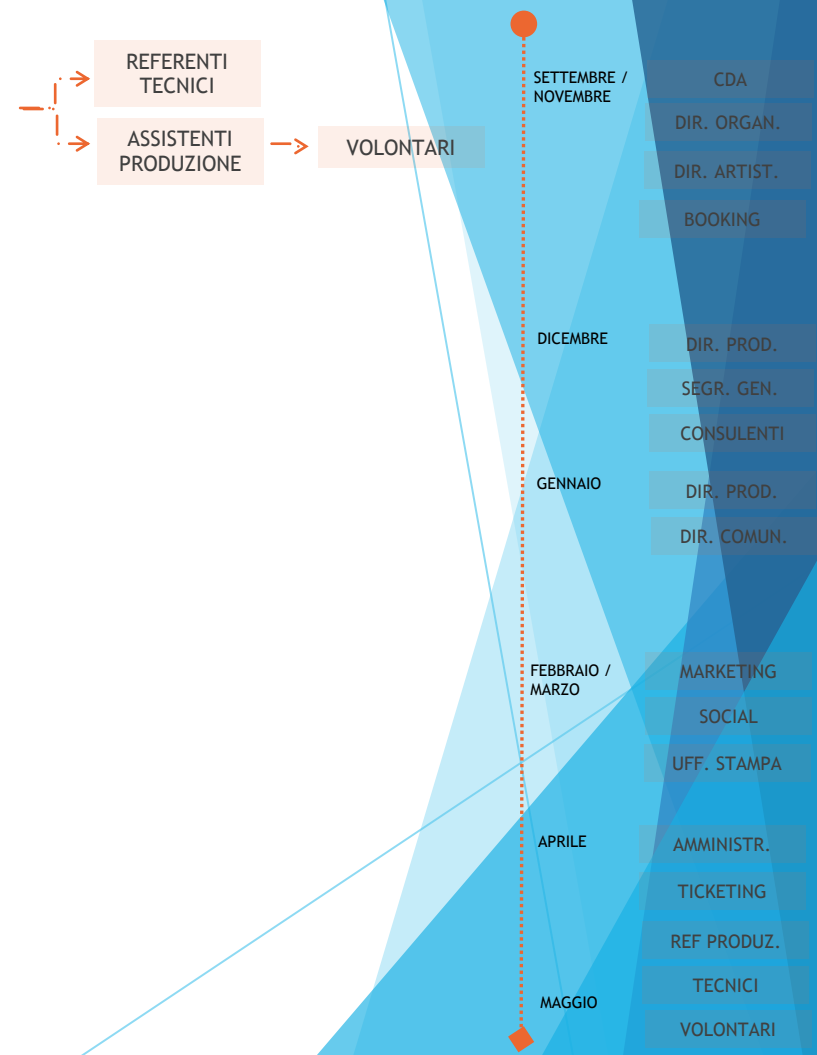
REFERENTI TECNICI

ASSISTENTI PRODUZIONE

VOLONTARI

SETTEMBRE / NOVEMBRE

CDA

DIR. ORGAN.

DIR. ARTIST.

BOOKING

DICEMBRE

DIR. PROD.

SEGR. GEN.

CONSULENTI

GENNAIO

DIR. PROD.

DIR. COMUN.

FEBBRAIO / MARZO

MARKETING

SOCIAL

UFF. STAMPA

APRILE

AMMINISTR.

TICKETING

REF PRODUZ.

TECNICI

MAGGIO

VOLONTARI